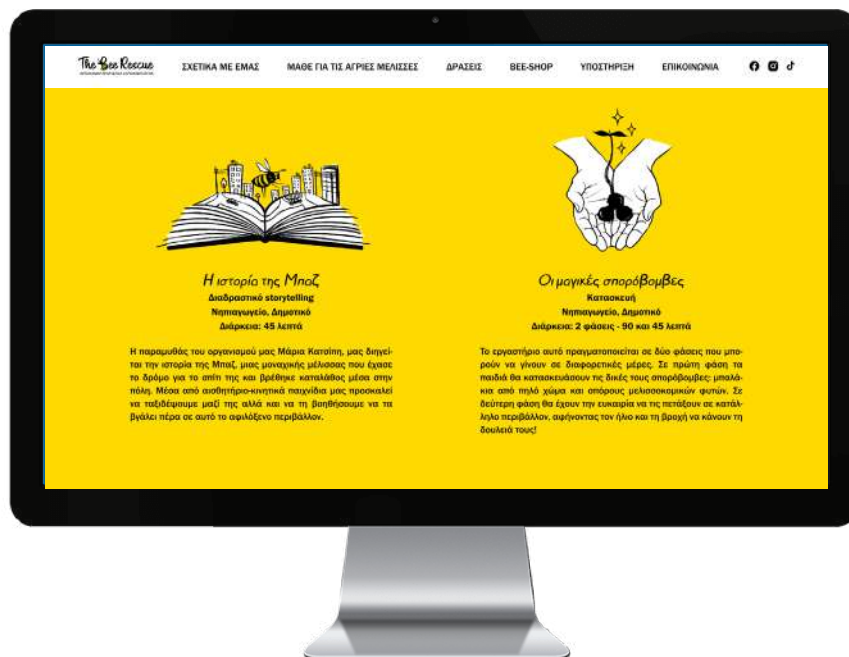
The Bee Rescue

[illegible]

ΣΧΕΤΙΚΑ ΜΕ ΕΜΑΣ ΜΑΘΕ ΓΙΑ ΤΙΣ ΑΓΡΙΕΣ ΜΕΛΙΣΣΕΣ ΔΡΑΣΕΙΣ BEE-SHOP ΥΠΟΣΤΗΡΙΞΗ ΕΠΙΚΟΙΝΩΝΙΑ

Η ιστορία της ΜπαΖ
Διαδραστικό storytelling
Νηπιαγωγείο, Δημοτικό
Διάρκεια: 45 λεπτά

Η παραμυθάς του οργανισμού μας Μάρια Κατσίπη, μας διηγείται την ιστορία της Μπαζ, μιας μοναχικής μέλισσας που έχασε το δρόμο για το σπίτι της και βρέθηκε κατάλάθος μέσα στην πόλη. Μέσα από αισθητήριο-κινητικά παιχνίδια μας προσκαλεί να ταξιδέψουμε μαζί της αλλά και να τη βοηθήσουμε να τα βγάλει πέρα σε αυτό το αφιλόξενο περιβάλλον.

Οι μαγικές σποράβομβες
Κατασκευή
Νηπιαγωγείο, Δημοτικό
Διάρκεια: 2 φάσεις - 90 και 45 λεπτά

Το εργαστήριο αυτό πραγματοποιείται σε δύο φάσεις που μπορούν να γίνουν σε διαφορετικές μέρες. Σε πρώτη φάση τα παιδιά θα κατασκευάσουν τις δικές τους σποράβομβες: μπαλάκια από πηλό χώμα και σπόρους μελισσοκομικών φυτών. Σε δεύτερη φάση θα έχουν την ευκαιρία να τις πετάξουν σε κατάλληλο περιβάλλον, αφήνοντας τον ήλιο και τη βροχή να κάνουν τη δουλειά τους!